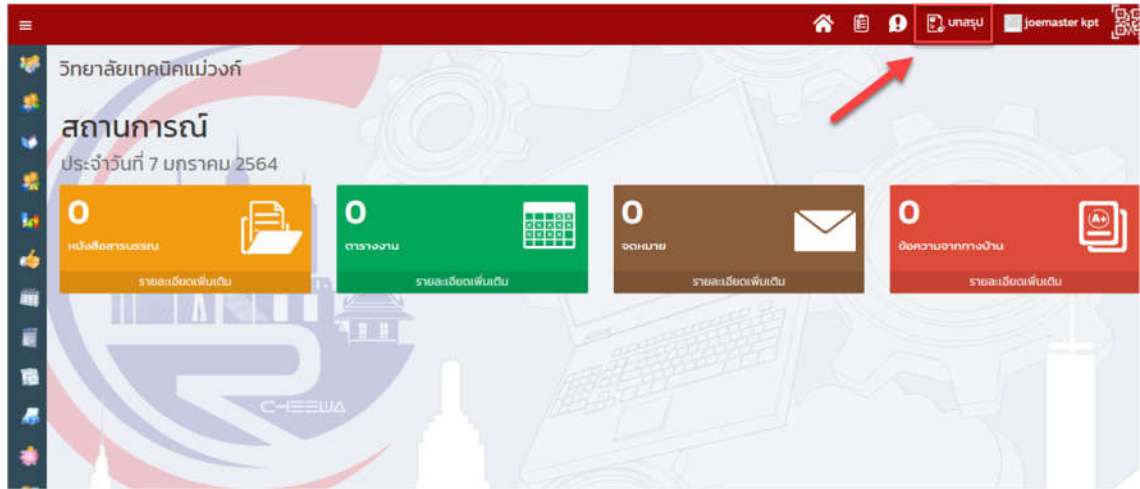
บทสรุป joemaster kpt

วิทยาลัยเทคนิคแม่วงก์

สถานการณ์

ประจำวันที่ 7 มกราคม 2564

0
หนังสือราชการ
รายละเอียดเพิ่มเติม

0
ตารางงาน
รายละเอียดเพิ่มเติม

0
จดหมาย
รายละเอียดเพิ่มเติม

0
ข้อความจากทางบ้าน
รายละเอียดเพิ่มเติม

CHEEWA